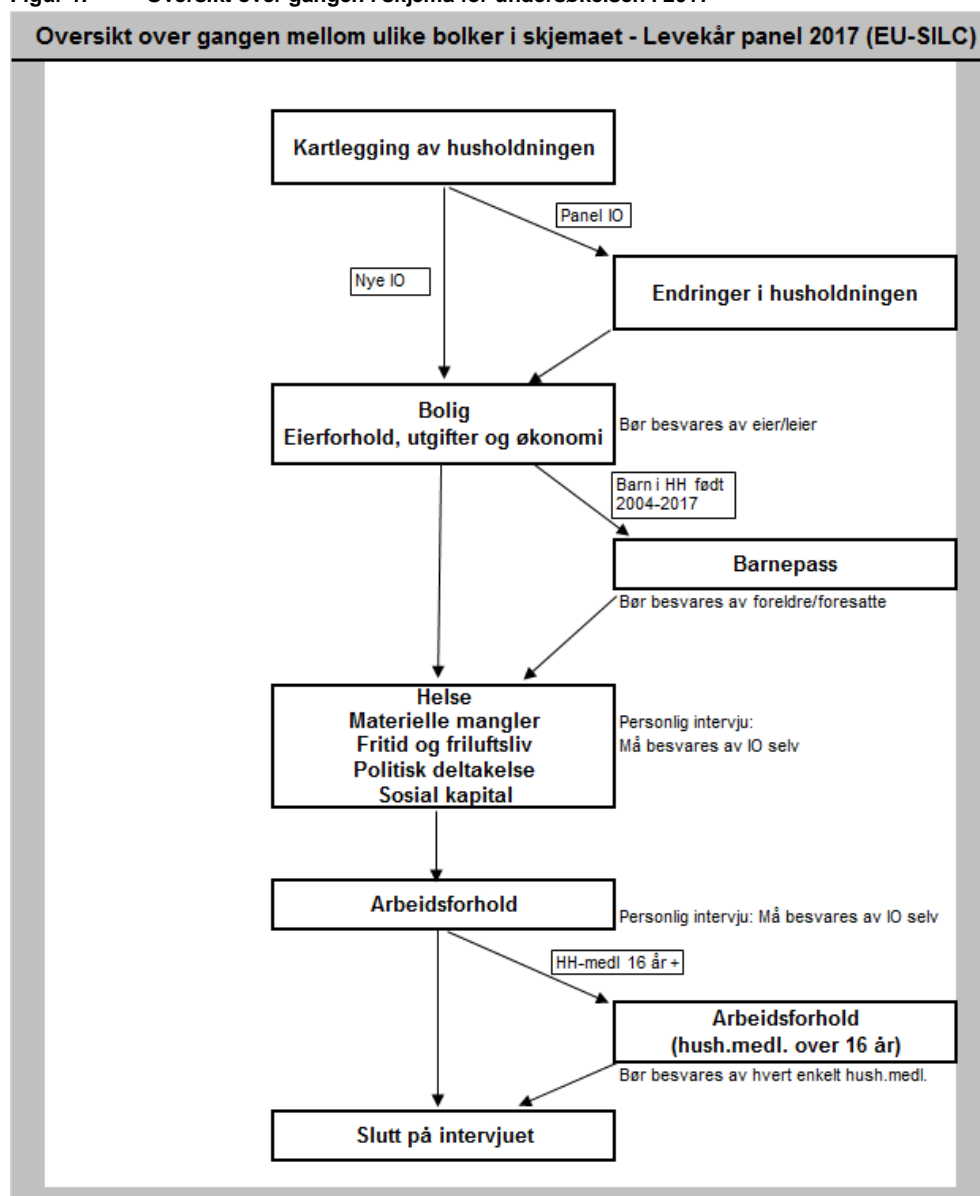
Figur 1. Oversikt over gangen i skjema for undersøkelsen i 2017

Oversikt over gangen mellom ulike bolker i skjemaet - Levekår panel 2017 (EU-SILC)

Kartlegging av husholdningen

Panel IO

Nye IO

Endringer i husholdningen

Bolig
Eierforhold, utgifter og økonomi

Bør besvares av eier/leier

Barn i HH født 2004-2017

Barnepass

Bør besvares av foreldre/foresatte

Helse
Materielle mangler
Fritid og friluftsliv
Politisk deltakelse
Sosial kapital

Personlig intervju:
Må besvares av IO selv

Arbeidsforhold

Personlig intervju: Må besvares av IO selv

HH-medl 16 år +

Arbeidsforhold
(hush.medl. over 16 år)

Bør besvares av hvert enkelt hush.medl.

Slutt på intervjuet